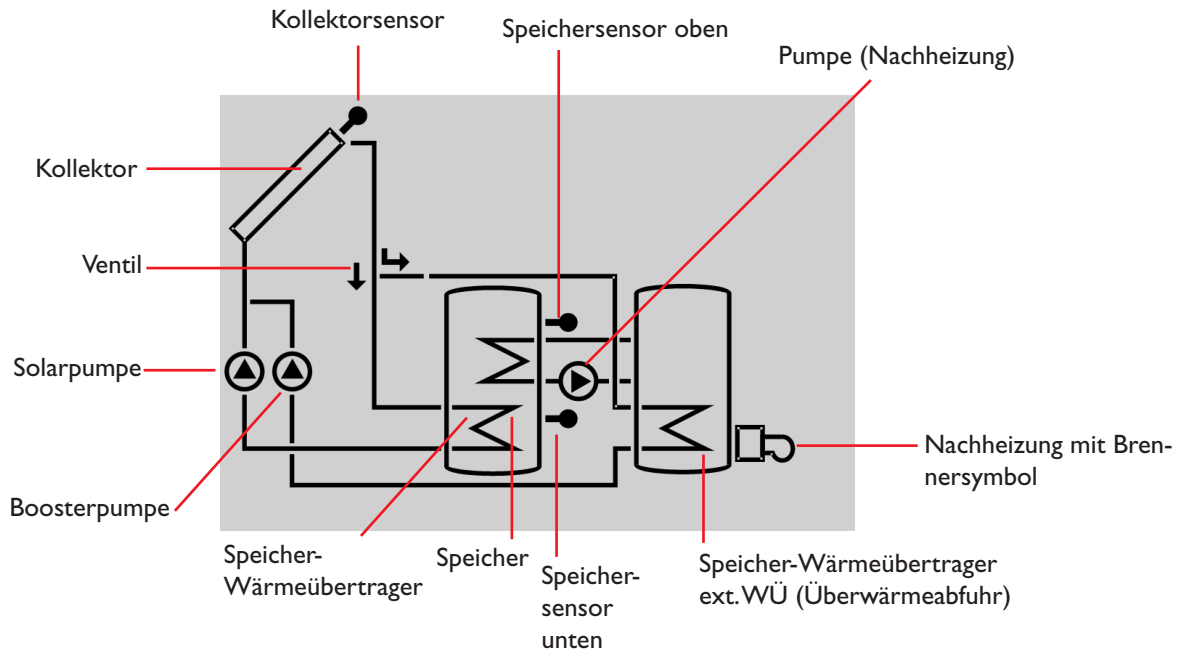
Kollektorsensor

Speichersensor oben

Pumpe (Nachheizung)

Kollektor

Ventil

Solarpumpe

Boosterpumpe

Nachheizung mit Brennersymbol

Speicher-Wärmeübertrager

Speicher

Speichersensor unten

Speicher-Wärmeübertrager ext. WÜ (Überwärmeabfuhr)